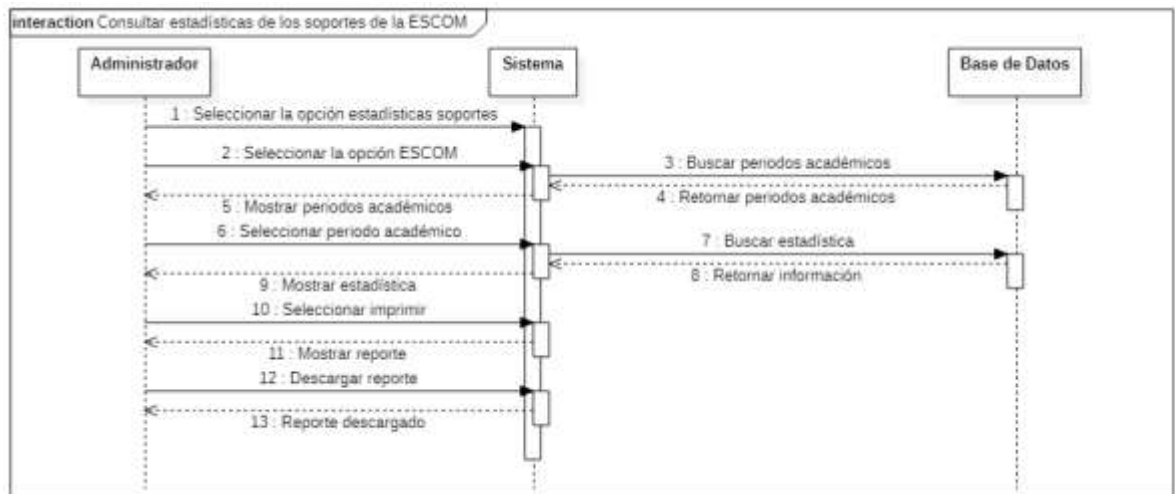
interaction Consultar estadísticas de los soportes de la ESCOM

Administrador

Sistema

Base de Datos

1 : Seleccionar la opción estadísticas soportes

2 : Seleccionar la opción ESCOM

3 : Buscar periodos académicos

4 : Retornar periodos académicos

5 : Mostrar periodos académicos

6 : Seleccionar periodo académico

7 : Buscar estadística

8 : Retornar información

9 : Mostrar estadística

10 : Seleccionar imprimir

11 : Mostrar reporte

12 : Descargar reporte

13 : Reporte descargado